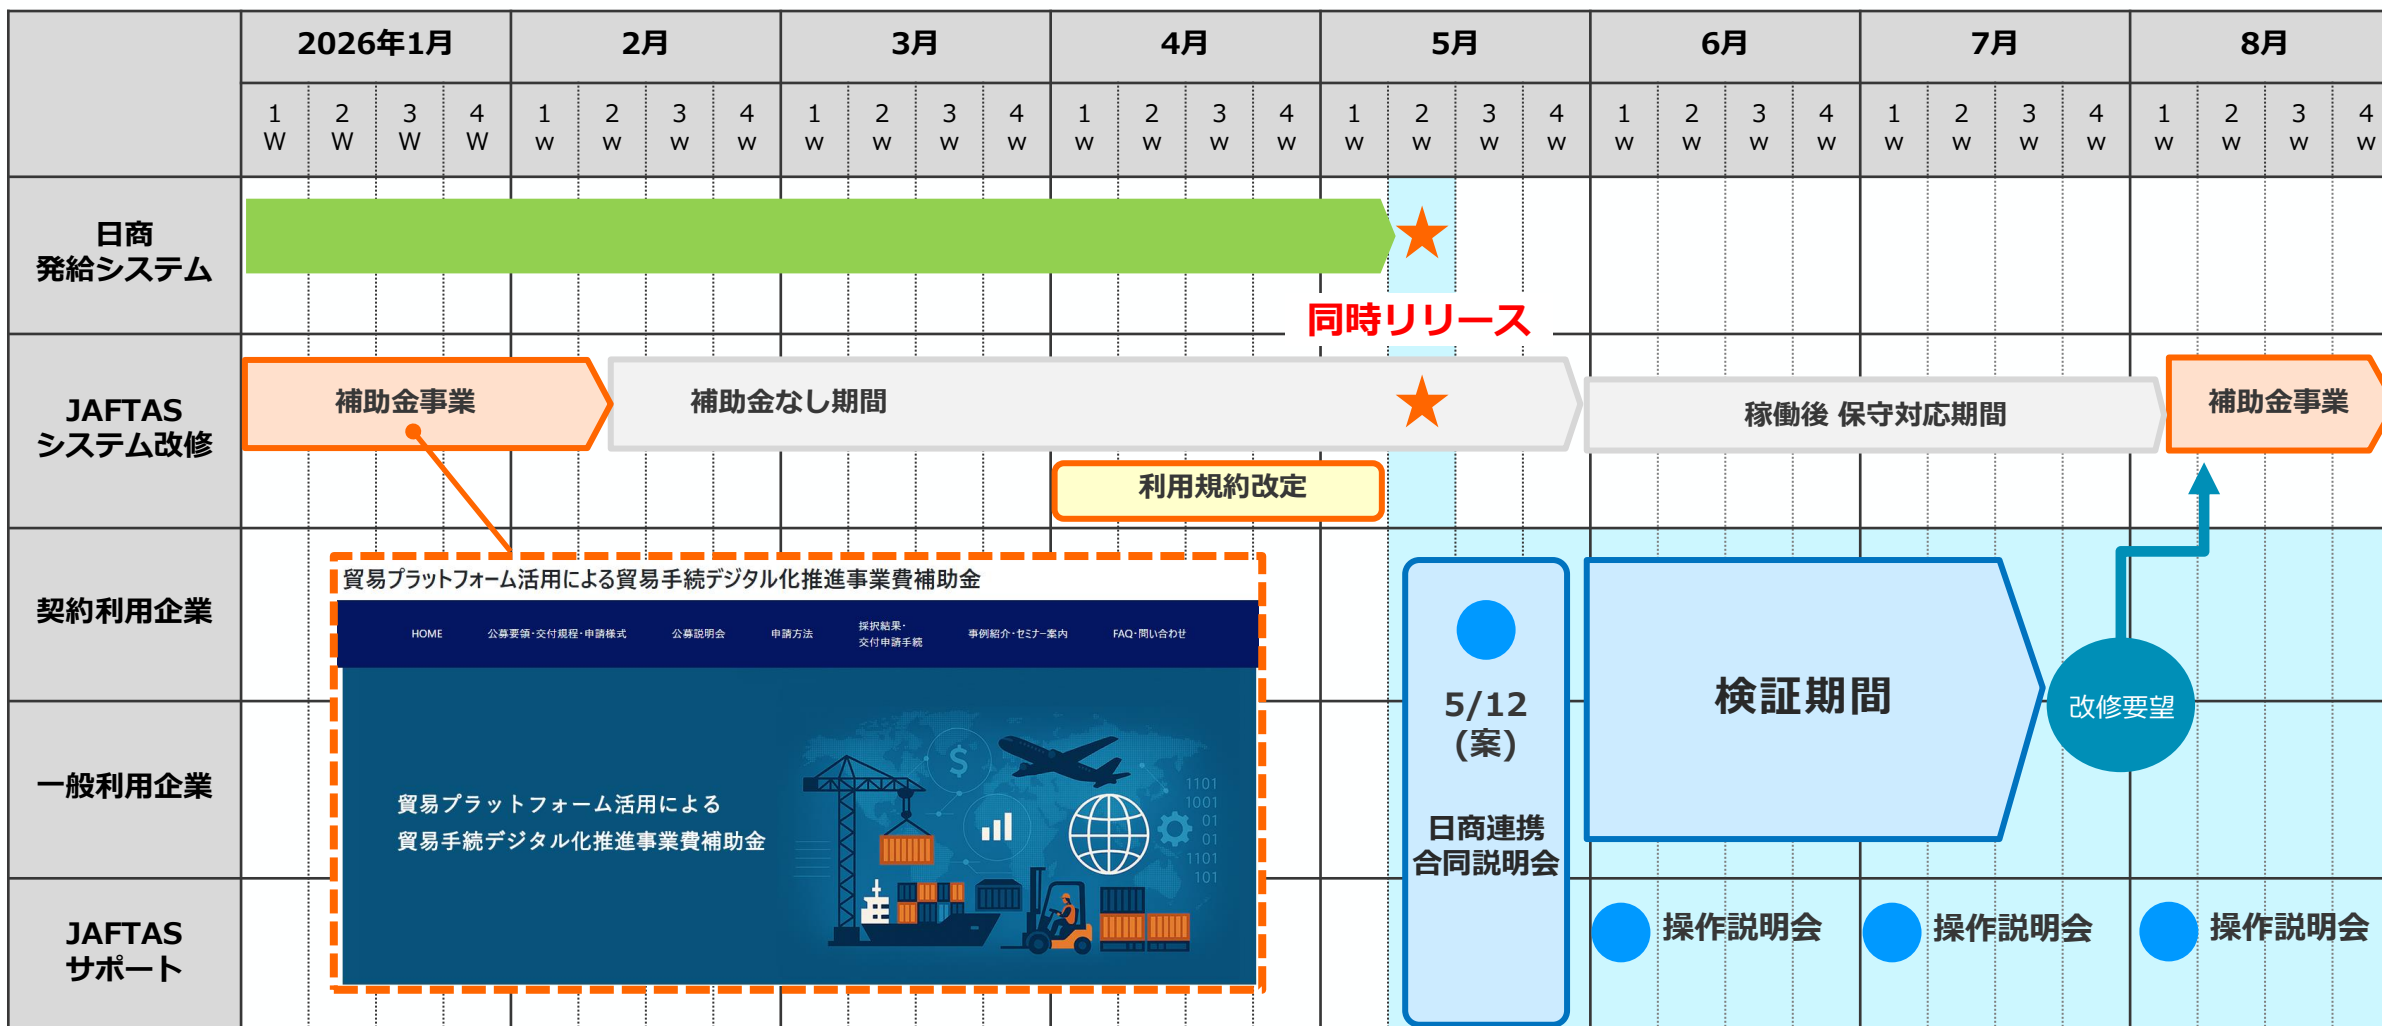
| | 2026年1月 | | | | 2月 | | | | 3月 | | | | 4月 | | | | 5月 | | | | 6月 | | | | 7月 | | | | 8月 | | | |
|---|---|---|---|---|---|---|---|---|---|---|---|---|---|---|---|---|---|---|---|---|---|---|---|---|---|---|---|---|---|---|---|---|
| | 1 W | 2 W | 3 W | 4 W | 1 W | 2 W | 3 W | 4 W | 1 W | 2 W | 3 W | 4 W | 1 W | 2 W | 3 W | 4 W | 1 W | 2 W | 3 W | 4 W | 1 W | 2 W | 3 W | 4 W | 1 W | 2 W | 3 W | 4 W | 1 W | 2 W | 3 W | 4 W |
| 日商 発給システム | | | | | | | | | | | | | | | | | | | | | | | | | | | | | | | | |
| JAFTAS システム改修 | | | | | | | | | | | | | | | | | | | | | | | | | | | | | | | | |
| 契約利用企業 | | | | | | | | | | | | | | | | | | | | | | | | | | | | | | | | |
| 一般利用企業 | | | | | | | | | | | | | | | | | | | | | | | | | | | | | | | | |
| JAFTAS サポート | | | | | | | | | | | | | | | | | | | | | | | | | | | | | | | | |

同時リリース

補助金事業

補助金なし期間

稼働後 保守対応期間

補助金事業

利用規約改定

貿易プラットフォーム活用による貿易手続デジタル化推進事業費補助金

HOME 公募要領・交付規程・申請様式 公募説明会 申請方法 採択結果・交付申請手続 事例紹介・セミナー案内 FAQ・問い合わせ

貿易プラットフォーム活用による
貿易手続デジタル化推進事業費補助金

1101 1001 01 01 1101 101

5/12 (案)

日商連携 合同説明会

検証期間

改修要望

操作説明会

操作説明会

操作説明会